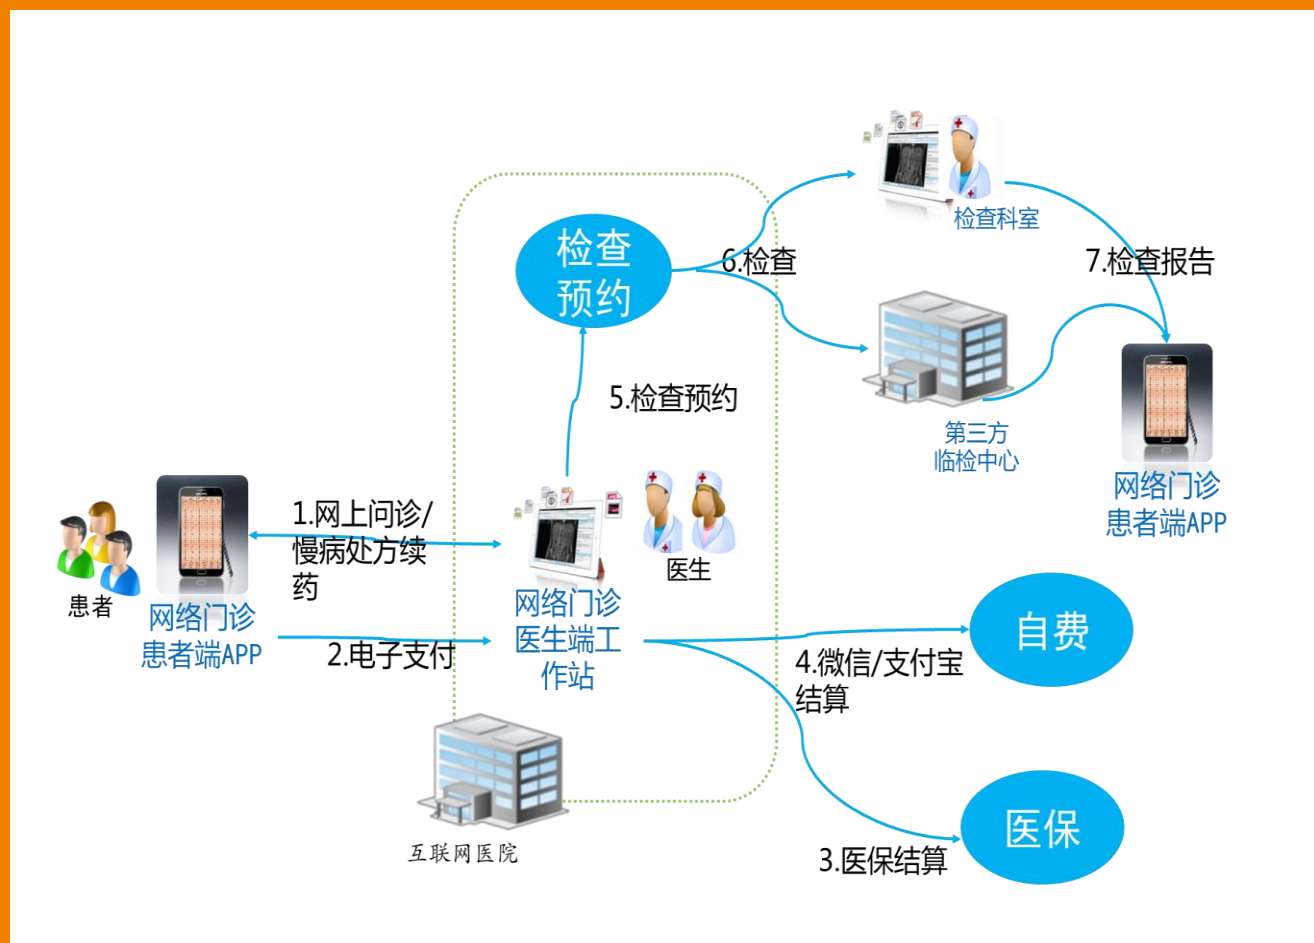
检查科室

7.检查报告

检查预约

6.检查

第三方
临检中心

网络门诊
患者端APP

5.检查预约

1.网上问诊/
慢病处方续
药

医生

患者

网络门诊
患者端APP

网络门诊
医生端工
作站

2.电子支付

自费

4.微信/支付宝
结算

医保

互联网医院

3.医保结算